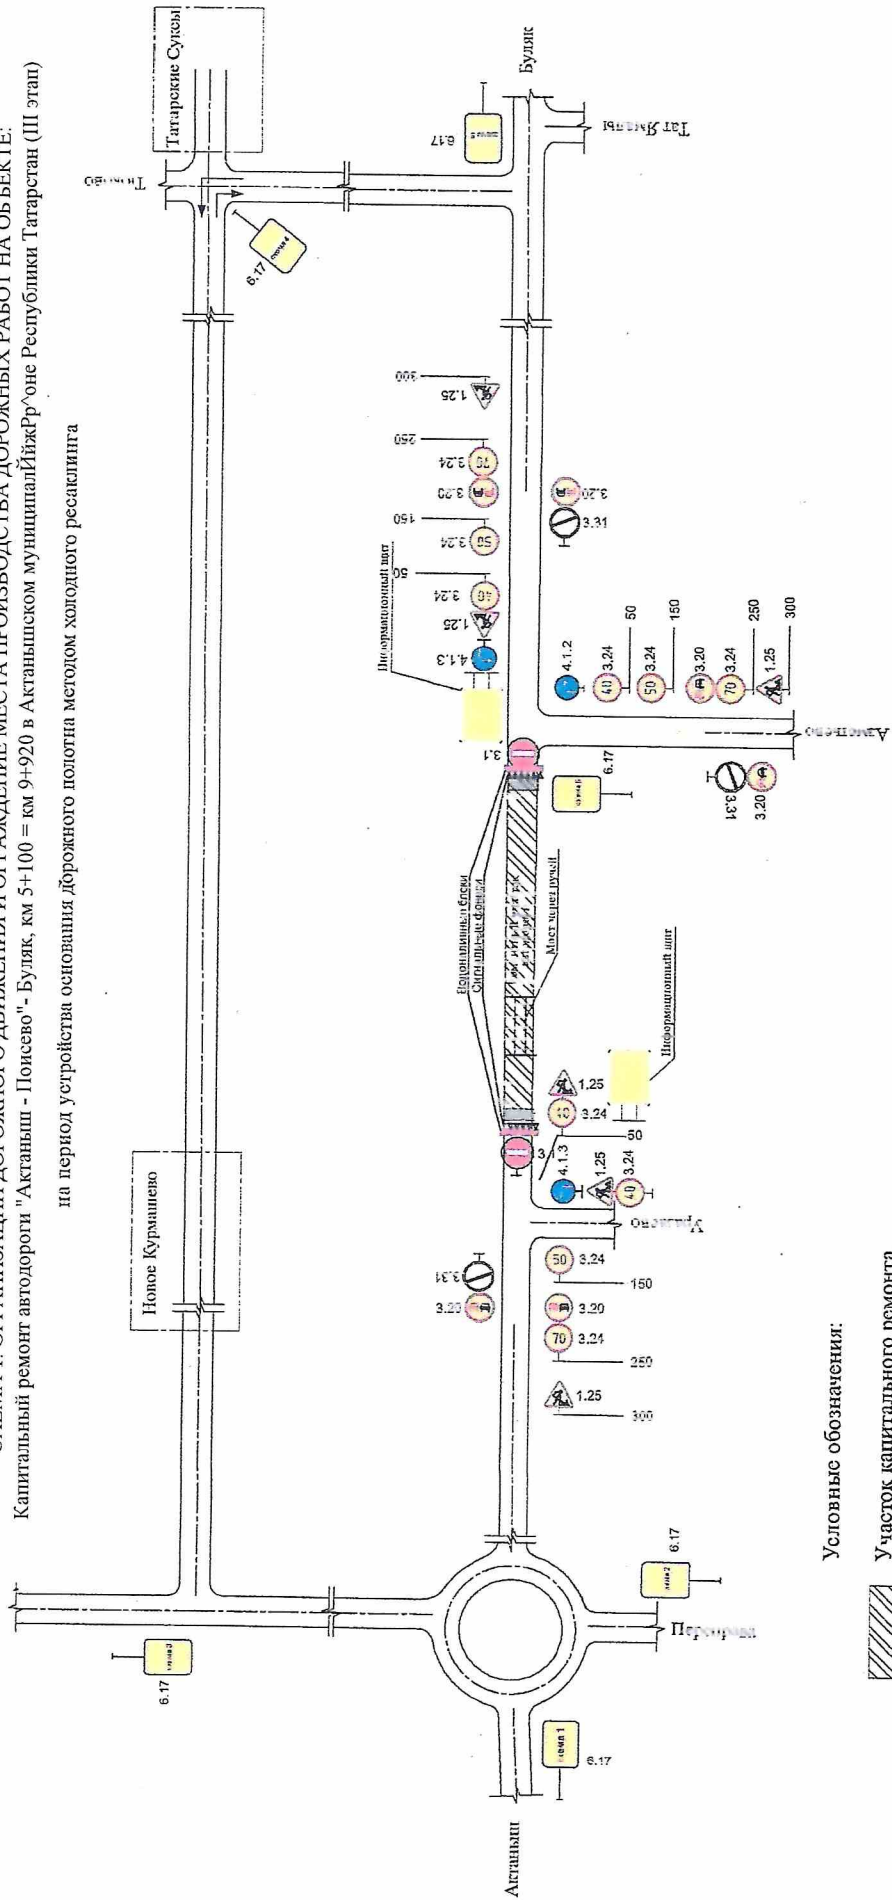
СХЕМА ОРГАНИЗАЦИИ ДОРОЖНОГО ДВИЖЕНИЯ И ОГРАЖДЕНИЕ МЕСТА ПРОИЗВОДСТВА ДОРОЖНЫХ РАБОТ НА ОБЪЕКТЕ:
Капитальный ремонт автодороги "Актаныш - Поисево"- Буляк, км 5+100 = км 9+920 в Актанышском муниципалЙижРр^оне Республики Татарстан (III этап)

на период устройства основания дорожного полотна методом холодного ресаклинга

Татарские Сукеи
Поисево
Буляк
Тат Янзави
6.17
6.17
Новое Курмашево
Информационный щит
Водоналивные блоки
Сигнальные фонари
Мост через ручей
Информационный щит
1.25
3.24
3.20
3.24
3.24
1.25
4.1.3
3.1
3.31
3.20
300
250
150
50
4.1.2
3.24
3.24
3.20
3.24
1.25
50
150
250
300
6.17
3.31
3.20
Актаныш
1.25
3.24
4.1.3
3.1
50
1.25
3.24
3.31
3.20
3.24
3.20
3.24
1.25
150
250
300
Актаныш
6.17
6.17
6.17
Актаныш
Поисево

Условные обозначения:
Участок капитального ремонта